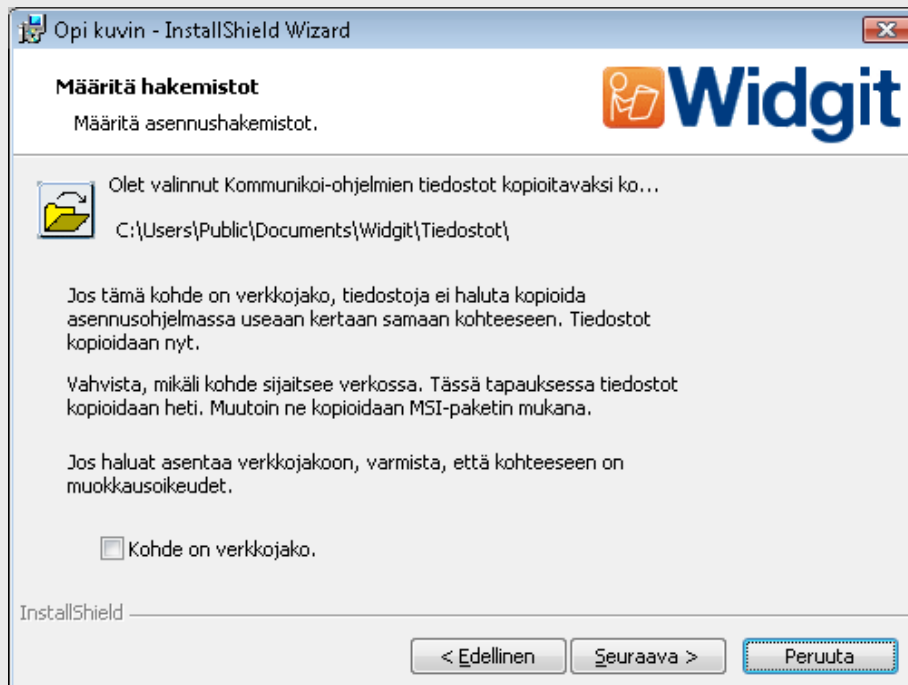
Opi kuvin - InstallShield Wizard

Määritä hakemistot

Määritä asennushakemistot.

Widgit

Olet valinnut Kommunikoi-ohjelmien tiedostot kopioitavaksi ko...

C:\Users\Public\Documents\Widgit\Tiedostot\

Jos tämä kohde on verkkojako, tiedostoja ei haluta kopioida asennusohjelmassa useaan kertaan samaan kohteeseen. Tiedostot kopioidaan nyt.

Vahvista, mikäli kohde sijaitsee verkossa. Tässä tapauksessa tiedostot kopioidaan heti. Muutoin ne kopioidaan MSI-paketin mukana.

Jos haluat asentaa verkkojakoon, varmista, että kohteeseen on muokkausoikeudet.

Kohde on verkkojako.

InstallShield

< Edellinen

Seuraava >

Peruuta